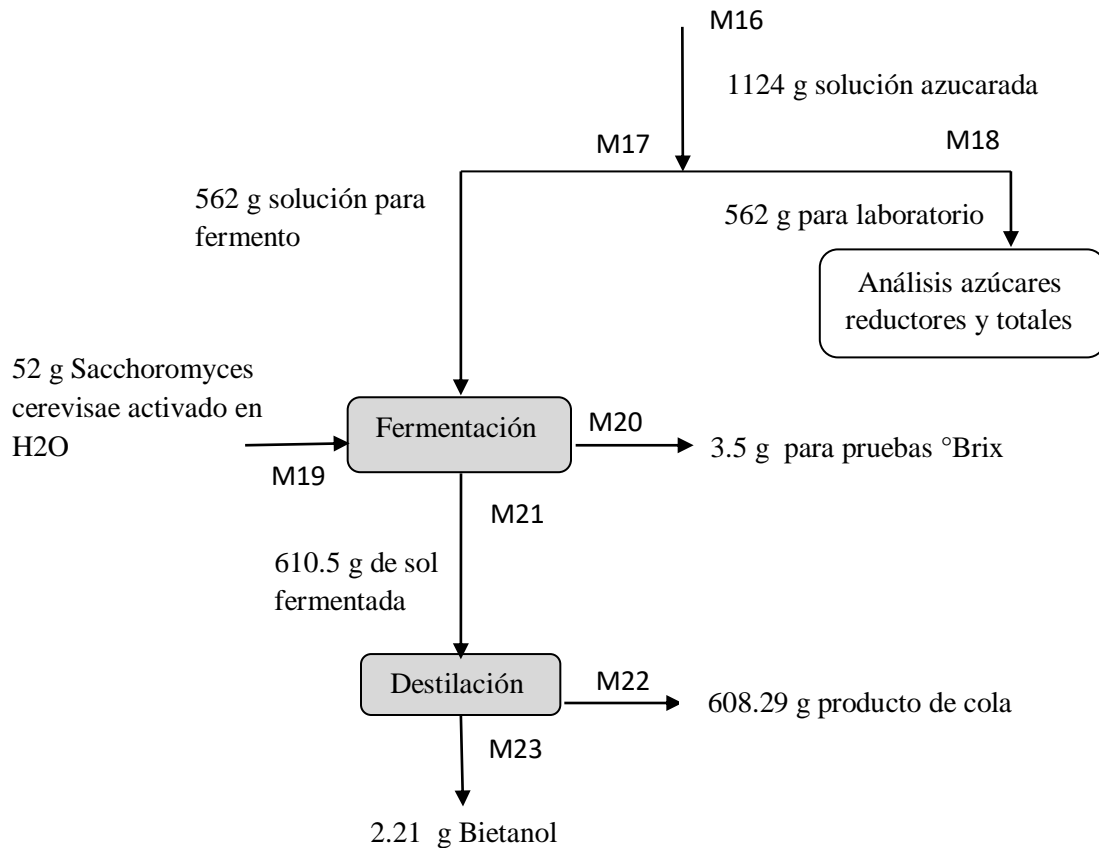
M16

1124 g solución azucarada

M17

M18

562 g solución para fermento

562 g para laboratorio

Análisis azúcares reductores y totales

52 g Sacchoromyces cerevisae activado en H2O

M19

Fermentación

M20

3.5 g para pruebas °Brix

M21

610.5 g de sol fermentada

Destilación

M22

608.29 g producto de cola

M23

2.21 g Bietanol